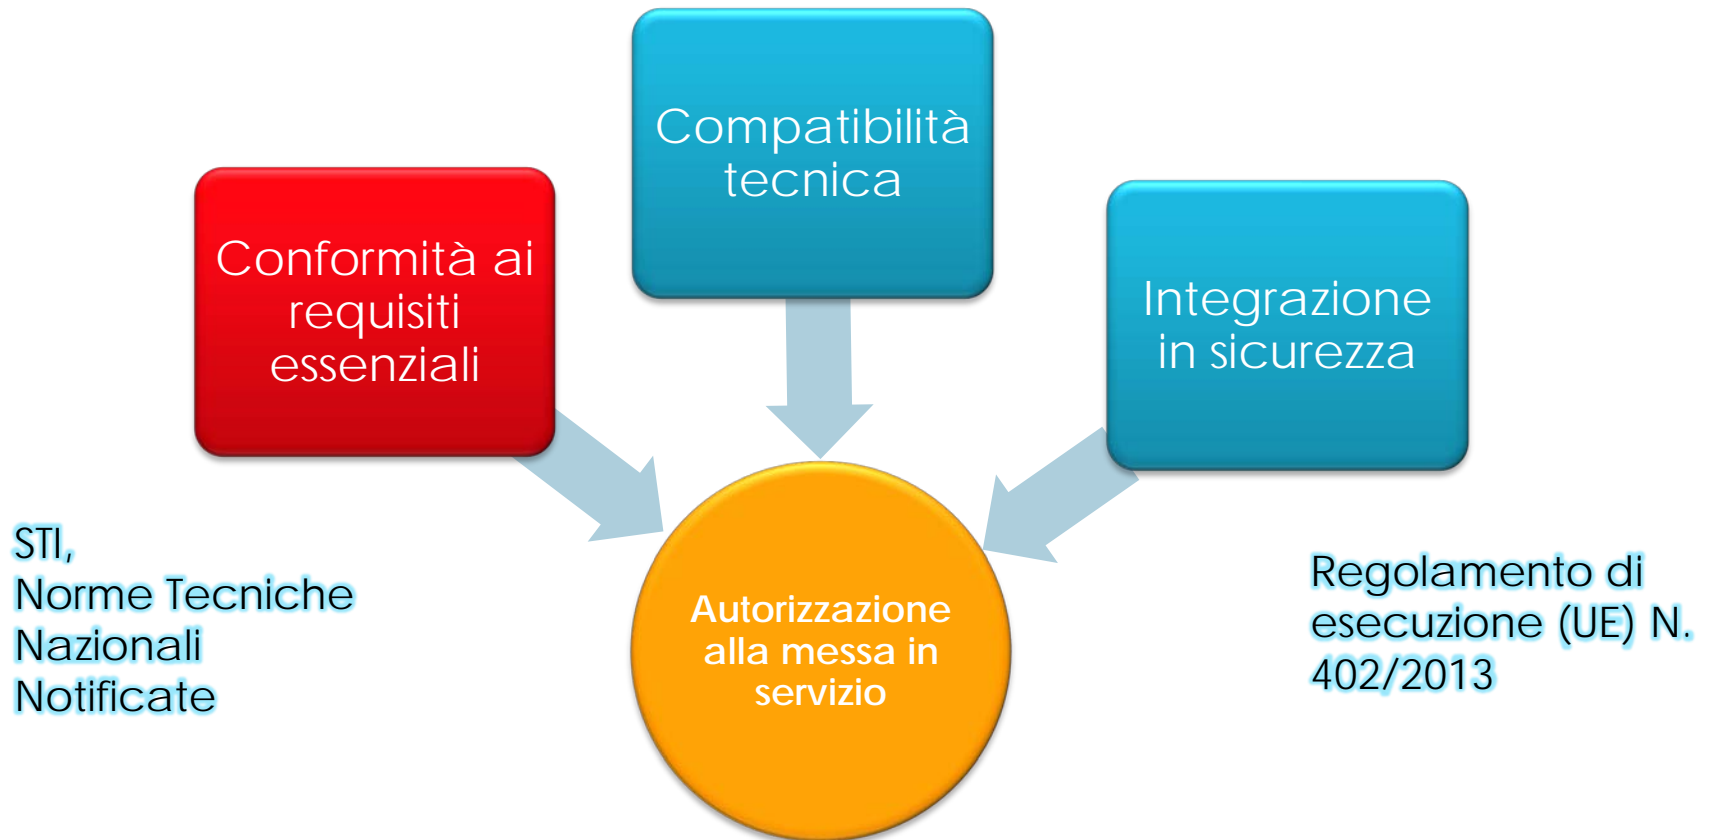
Compatibilità tecnica

Conformità ai requisiti essenziali

Integrazione in sicurezza

STI,
Norme Tecniche Nazionali Notificate

Autorizzazione alla messa in servizio

Regolamento di esecuzione (UE) N. 402/2013